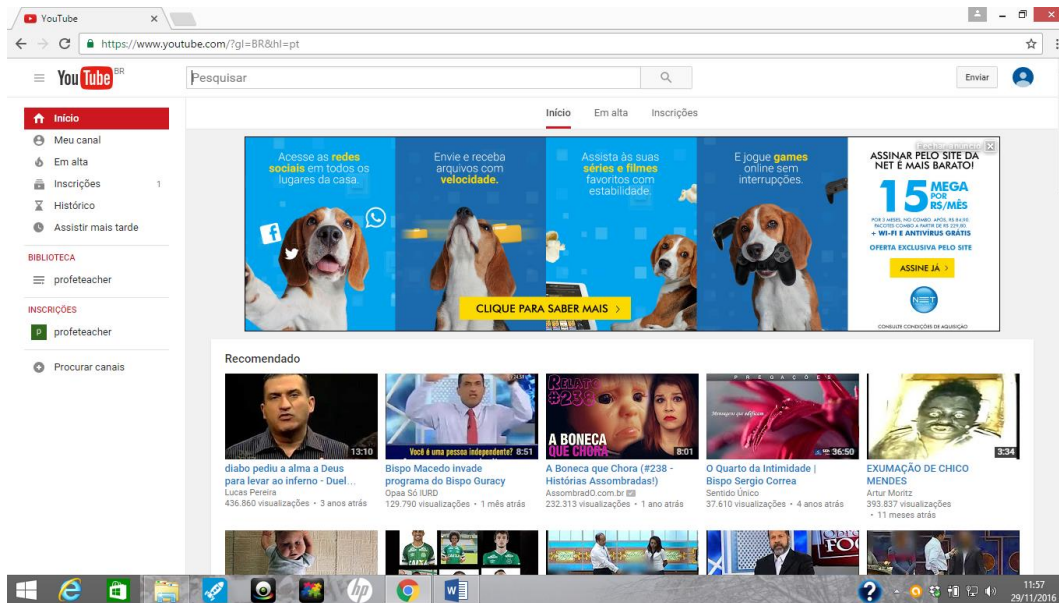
YouTube ×

https://www.youtube.com/?gl=BR&hl=pt

YouTube BR

Pesquisar

Enviar

Início
Meu canal
Em alta
Inscrições 1
Histórico
Assistir mais tarde

BIBLIOTECA
profeteacher

INSCRIÇÕES
profeteacher

Procurar canais

Início Em alta Inscrições

Acesse as redes sociais em todos os lugares da casa.

Envie e receba arquivos com velocidade.

Assista às suas séries e filmes favoritos com estabilidade.

E jogue games online sem interrupções.

CLIQUE PARA SABER MAIS ›

ASSINAR PELO SITE DA NET É MAIS BARATO!

15 MEGA POR R$/MÊS

+ WI-FI E ANTIVÍRUS GRÁTIS

OFERTA EXCLUSIVA PELO SITE

ASSINE JÁ ›

NET

CONSULTE CONDIÇÕES DE AQUISIÇÃO

Recomendado

13:10
diabo pediu a alma a Deus para levar ao inferno - Duel ...
Lucas Pereira
436.860 visualizações • 3 anos atrás

Você é uma pessoa independente? 8:51
Bispo Macedo invade programa do Bispo Guracy
Opaa Só IURD
129.790 visualizações • 1 mês atrás

RELATO #238
A BONECA QUE CHORA
8:01
A Boneca que Chora (#238 - Histórias Assombradas!)
AssombradO.com.br
232.313 visualizações • 1 ano atrás

PREGAÇÕES
36:50
O Quarto da Intimidade | Bispo Sergio Correa
Sentido Único
37.610 visualizações • 4 anos atrás

3:34
EXUMAÇÃO DE CHICO MENDES
Artur Moritz
393.837 visualizações • 11 meses atrás

11:57
29/11/2016